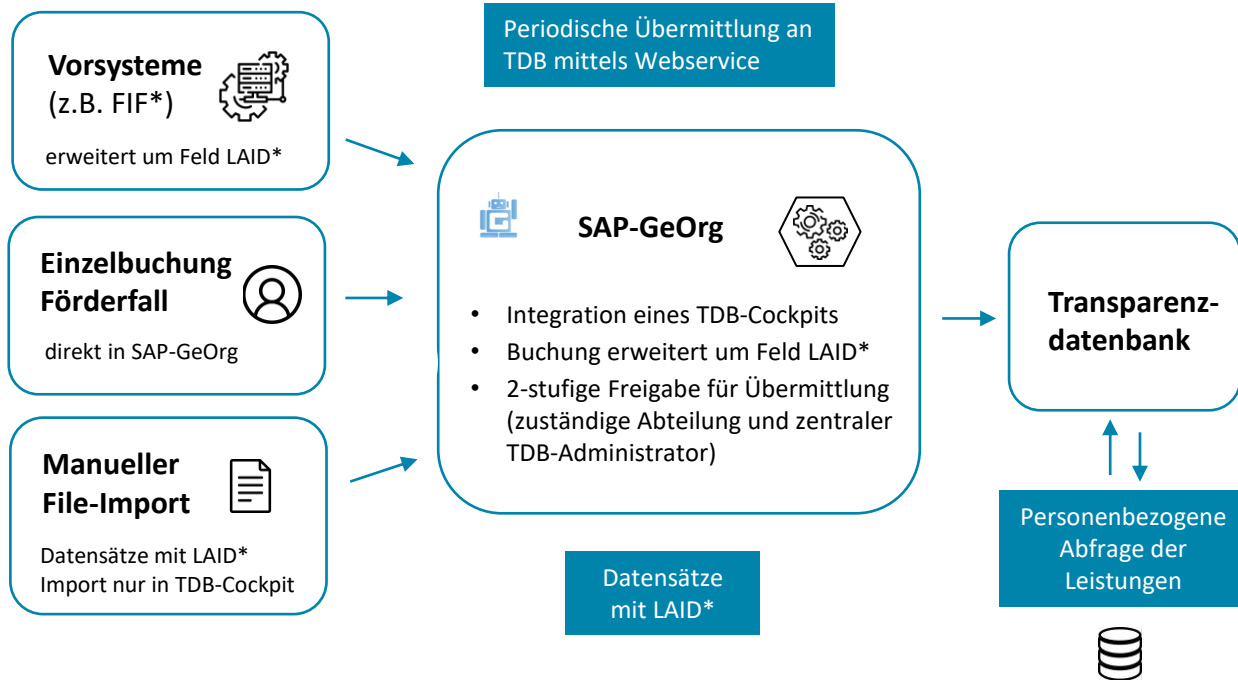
Vorsysteme
(z.B. FIF*)

erweitert um Feld LAID*

Einzelbuchung
Förderfall

direkt in SAP-GeOrg

Manueller
File-Import

Datensätze mit LAID*
Import nur in TDB-Cockpit

Periodische Übermittlung an TDB mittels Webservice

SAP-GeOrg

• Integration eines TDB-Cockpits
• Buchung erweitert um Feld LAID*
• 2-stufige Freigabe für Übermittlung (zuständige Abteilung und zentraler TDB-Administrator)

Datensätze mit LAID*

Transparenzdatenbank

Personenbezogene Abfrage der Leistungen